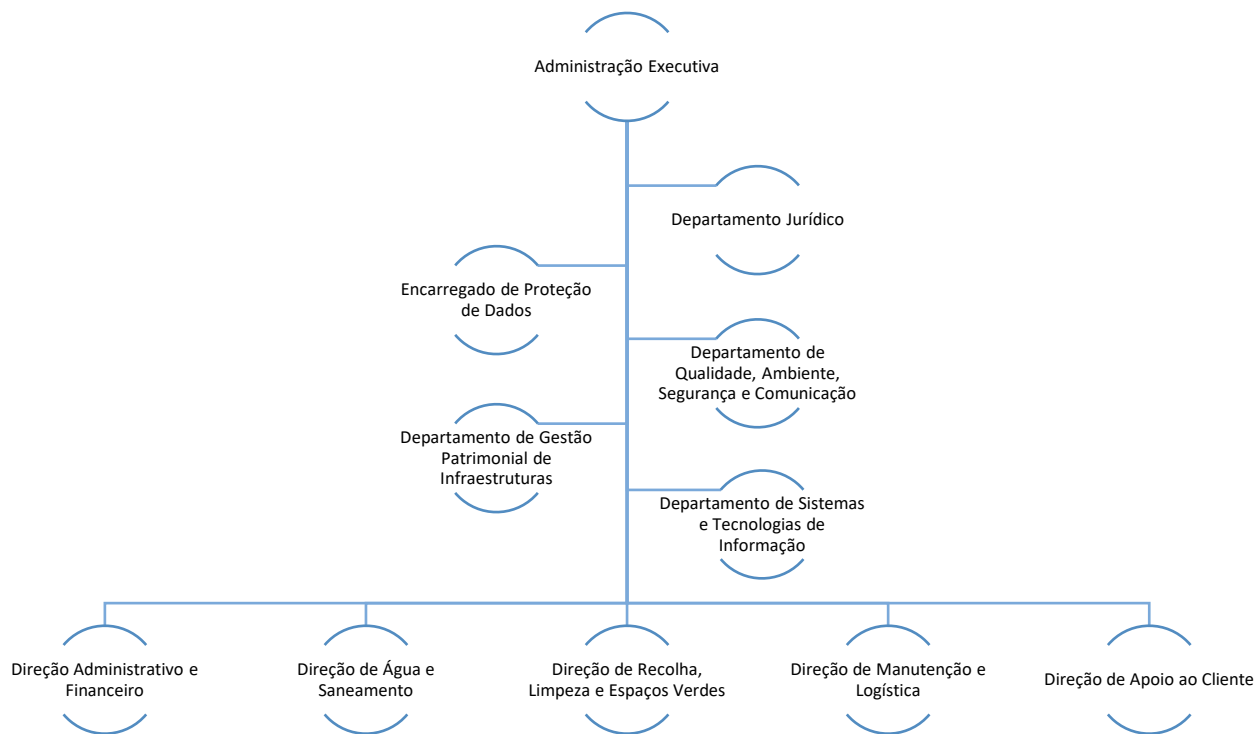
Administração Executiva

Departamento Jurídico

Encarregado de Proteção de Dados

Departamento de Qualidade, Ambiente, Segurança e Comunicação

Departamento de Gestão Patrimonial de Infraestruturas

Departamento de Sistemas e Tecnologias de Informação

Direção Administrativo e Financeiro

Direção de Água e Saneamento

Direção de Recolha, Limpeza e Espaços Verdes

Direção de Manutenção e Logística

Direção de Apoio ao Cliente